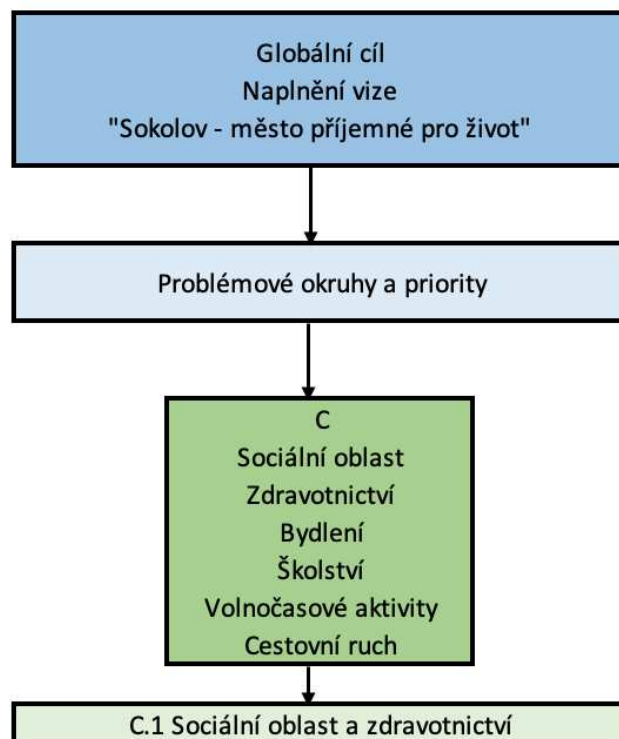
Globální cíl
Naplnění vize
"Sokolov - město příjemné pro život"

Problémové okruhy a priority

C
Sociální oblast
Zdravotnictví
Bydlení
Školství
Volnočasové aktivity
Cestovní ruch

C.1 Sociální oblast a zdravotnictví